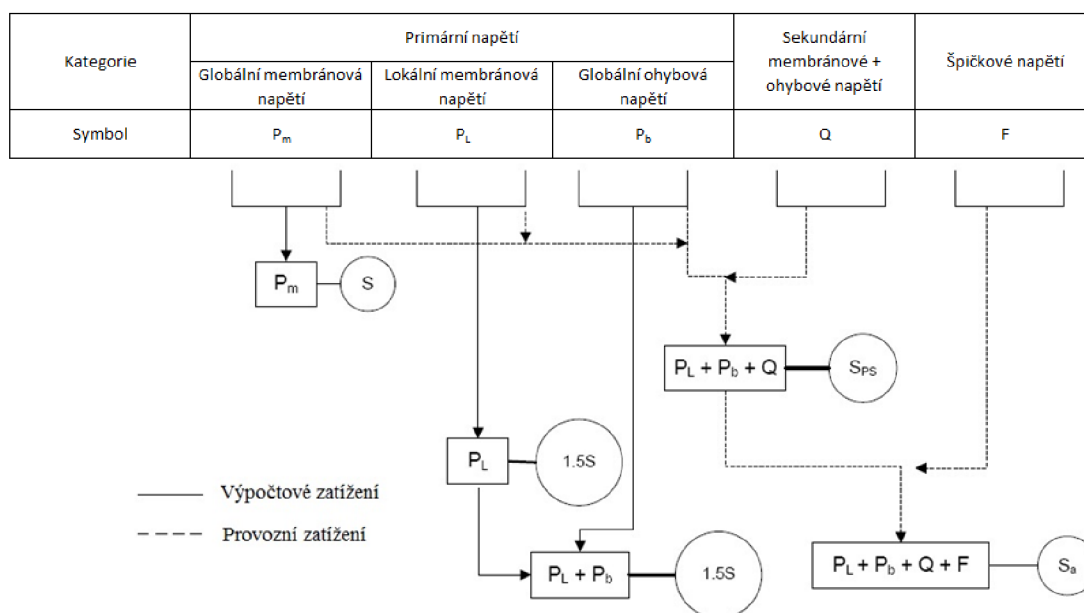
| Kategorie | Primární napětí | | | Sekundární membránové + ohybové napětí | Špičkové napětí |
|---|---|---|---|---|---|
| | Globální membránová napětí | Lokální membránová napětí | Globální ohybová napětí | | |
| Symbol | $P_m$ | $P_L$ | $P_b$ | Q | F |

$P_m$
S

$P_L + P_b + Q$
$S_{PS}$

$P_L$
1.5S

Výpočtové zatížení
Provozní zatížení

$P_L + P_b$
1.5S

$P_L + P_b + Q + F$
$S_a$